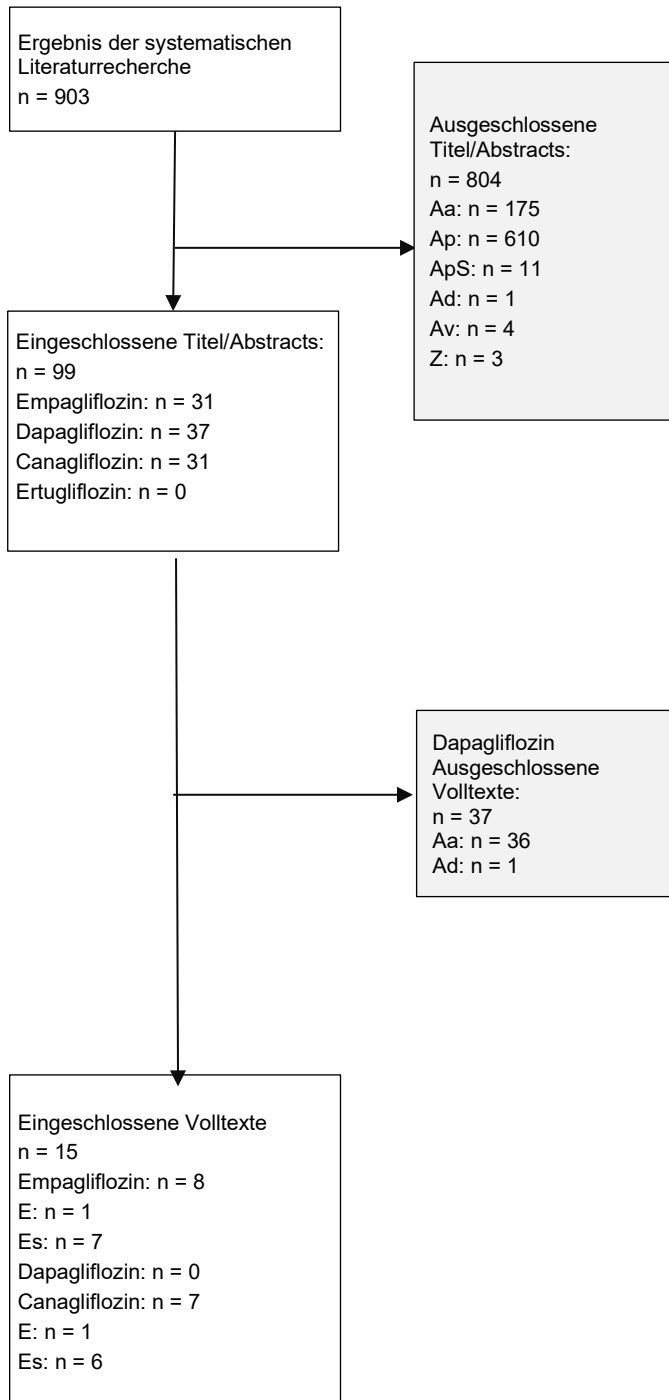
Ergebnis der systematischen Literaturrecherche
n = 903

Ausgeschlossene Titel/Abstracts:
n = 804
Aa: n = 175
Ap: n = 610
ApS: n = 11
Ad: n = 1
Av: n = 4
Z: n = 3

Eingeschlossene Titel/Abstracts:
n = 99
Empagliflozin: n = 31
Dapagliflozin: n = 37
Canagliflozin: n = 31
Ertugliflozin: n = 0

Dapagliflozin
Ausgeschlossene Volltexte:
n = 37
Aa: n = 36
Ad: n = 1

Eingeschlossene Volltexte
n = 15
Empagliflozin: n = 8
E: n = 1
Es: n = 7
Dapagliflozin: n = 0
Canagliflozin: n = 7
E: n = 1
Es: n = 6